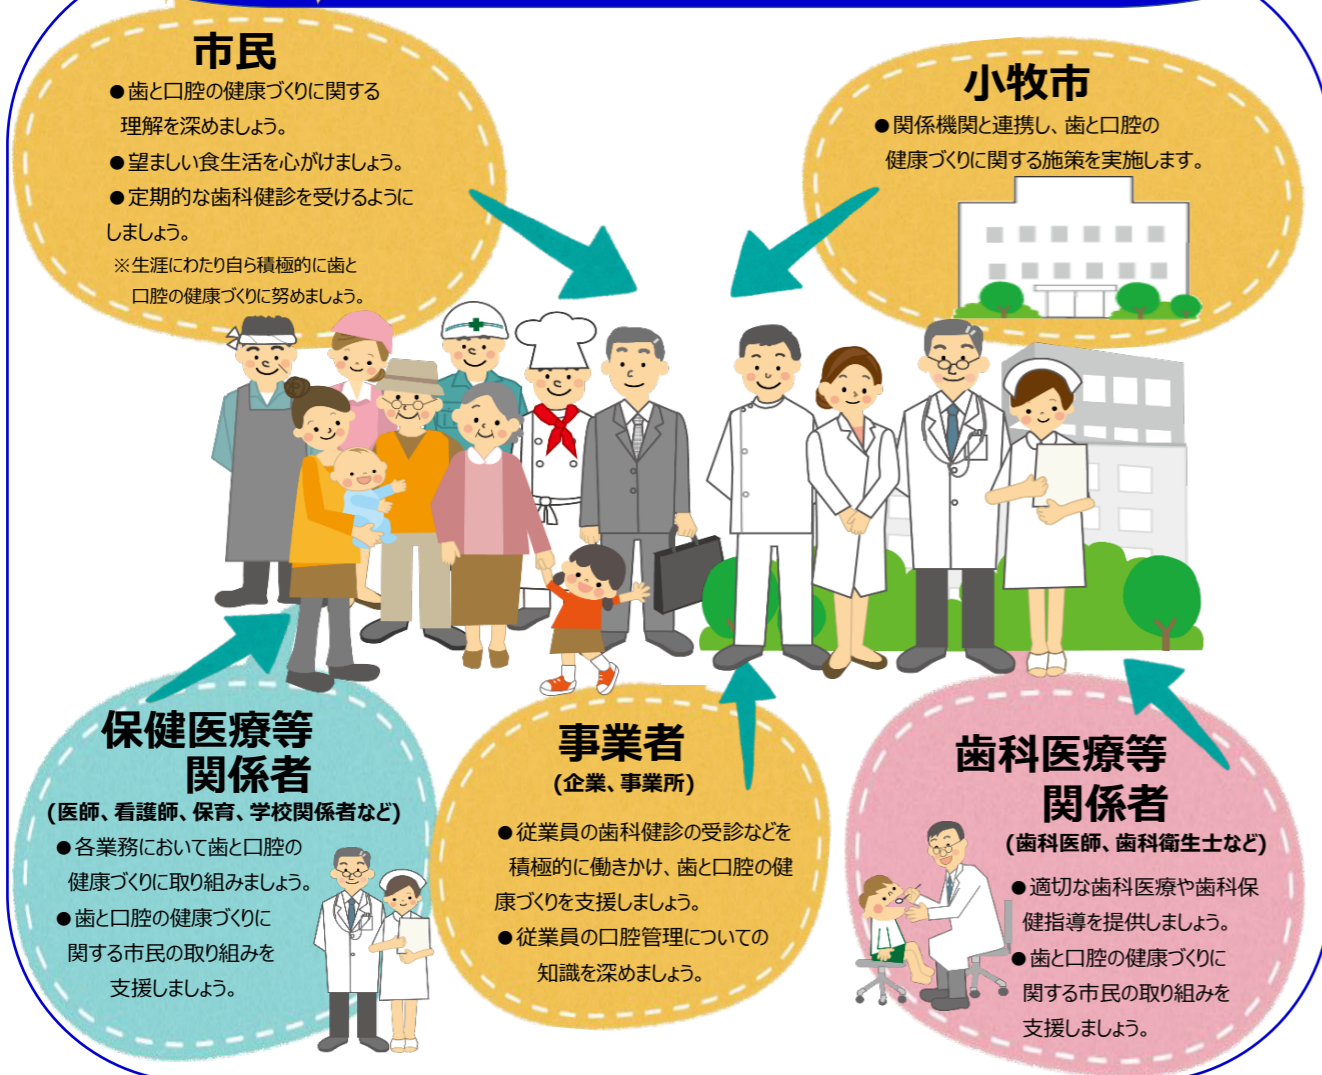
市民

●歯と口腔の健康づくりに関する理解を深めましょう。
●望ましい食生活を心がけましょう。
●定期的な歯科健診を受けるようにしましょう。
※生涯にわたり自ら積極的に歯と口腔の健康づくりに努めましょう。

小牧市

●関係機関と連携し、歯と口腔の健康づくりに関する施策を実施します。

保健医療等関係者
(医師、看護師、保育、学校関係者など)

●各業務において歯と口腔の健康づくりに取り組みましょう。
●歯と口腔の健康づくりに関する市民の取り組みを支援しましょう。

事業者
(企業、事業所)

●従業員の歯科健診の受診などを積極的に働きかけ、歯と口腔の健康づくりを支援しましょう。
●従業員の口腔管理についての知識を深めましょう。

歯科医療等関係者
(歯科医師、歯科衛生士など)

●適切な歯科医療や歯科保健指導を提供しましょう。
●歯と口腔の健康づくりに関する市民の取り組みを支援しましょう。